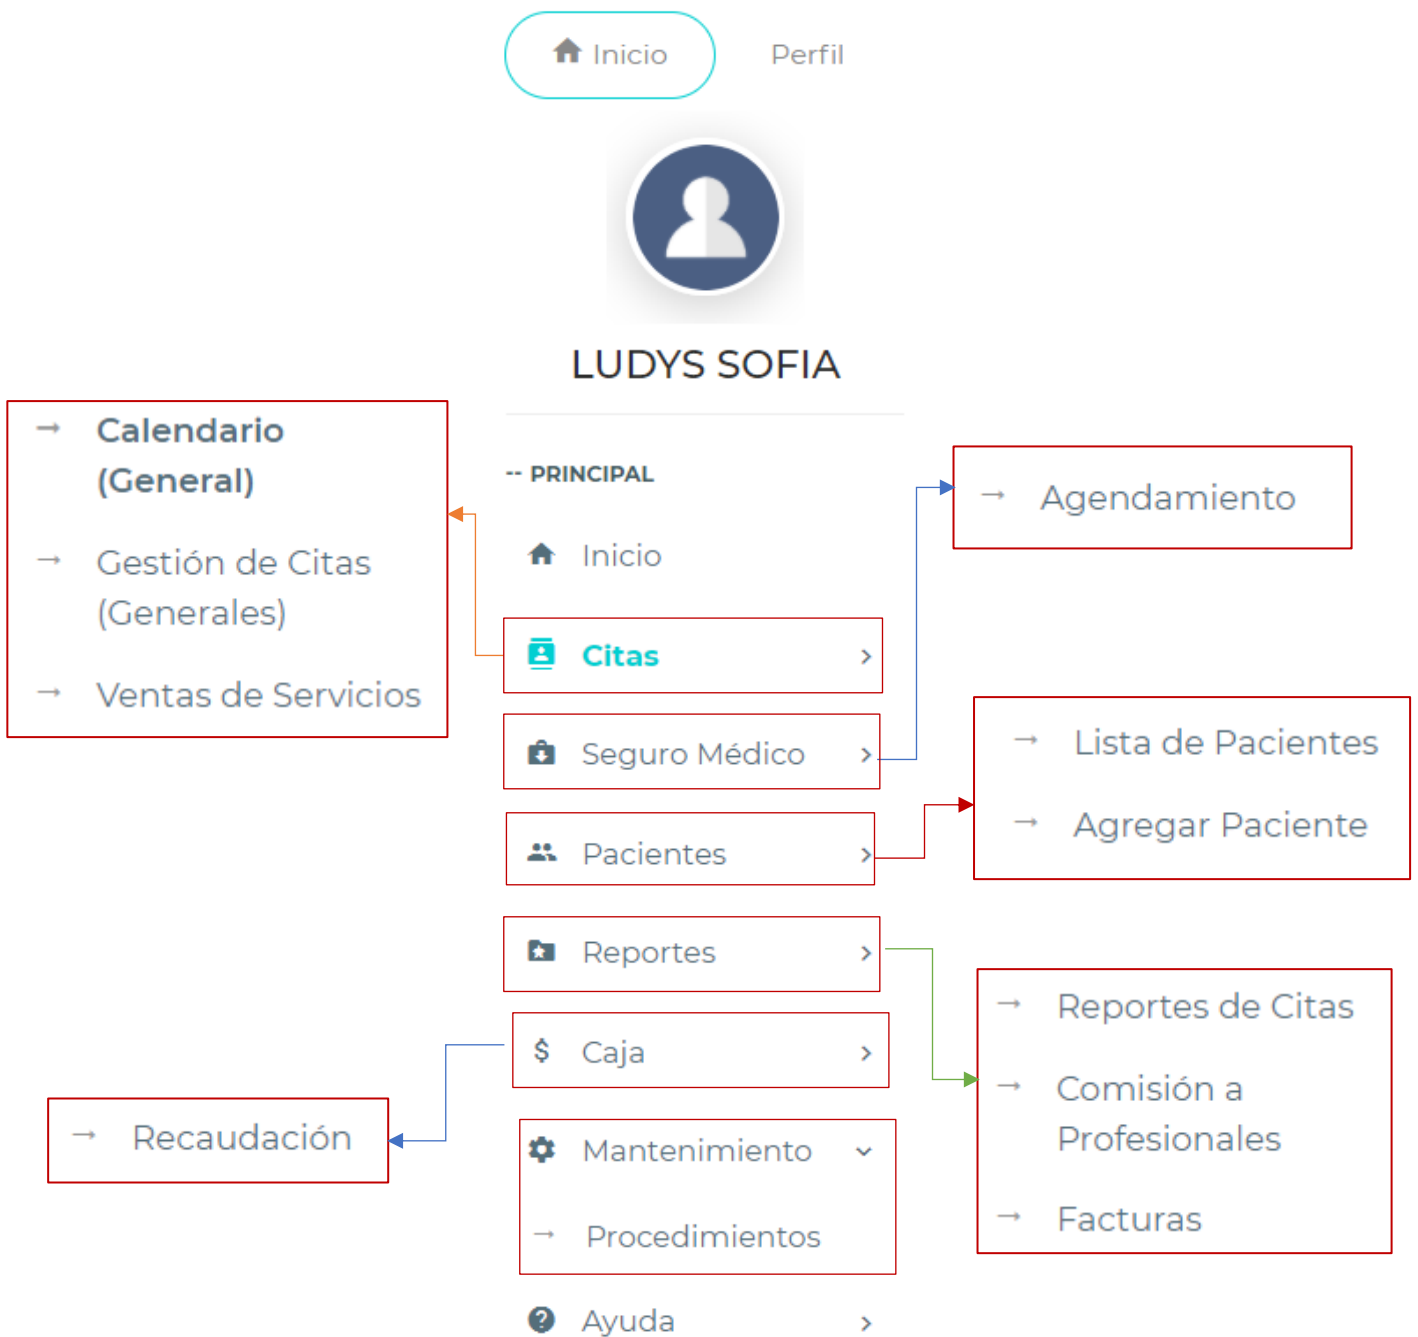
Inicio Perfil

LUDYS SOFIA

-- PRINCIPAL

Inicio

Citas ›

Seguro Médico ›

Pacientes ›

Reportes ›

$ Caja ›

Mantenimiento ⌄

→ Procedimientos

Ayuda ›

→ Calendario (General)

→ Gestión de Citas (Generales)

→ Ventas de Servicios

→ Agendamiento

→ Lista de Pacientes

→ Agregar Paciente

→ Reportes de Citas

→ Comisión a Profesionales

→ Facturas

→ Recaudación